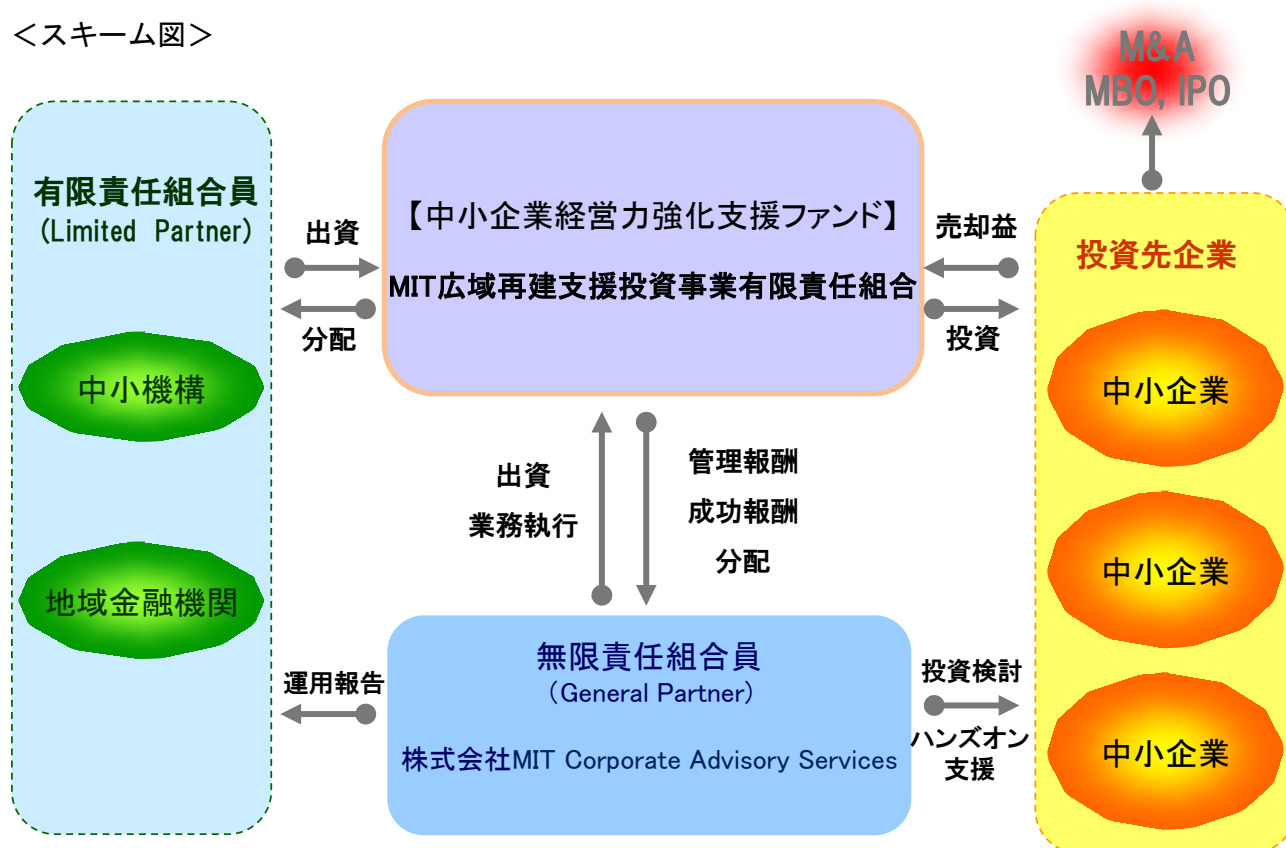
＜スキーム図＞

M&A
MBO, IPO

有限責任組合員
(Limited Partner)

中小機構

地域金融機関

出資

分配

【中小企業経営力強化支援ファンド】

MIT広域再建支援投資事業有限責任組合

売却益

投資

投資先企業

中小企業

中小企業

中小企業

出資
業務執行

管理報酬
成功報酬
分配

運用報告

無限責任組合員
(General Partner)

株式会社MIT Corporate Advisory Services

投資検討

ハンズオン
支援